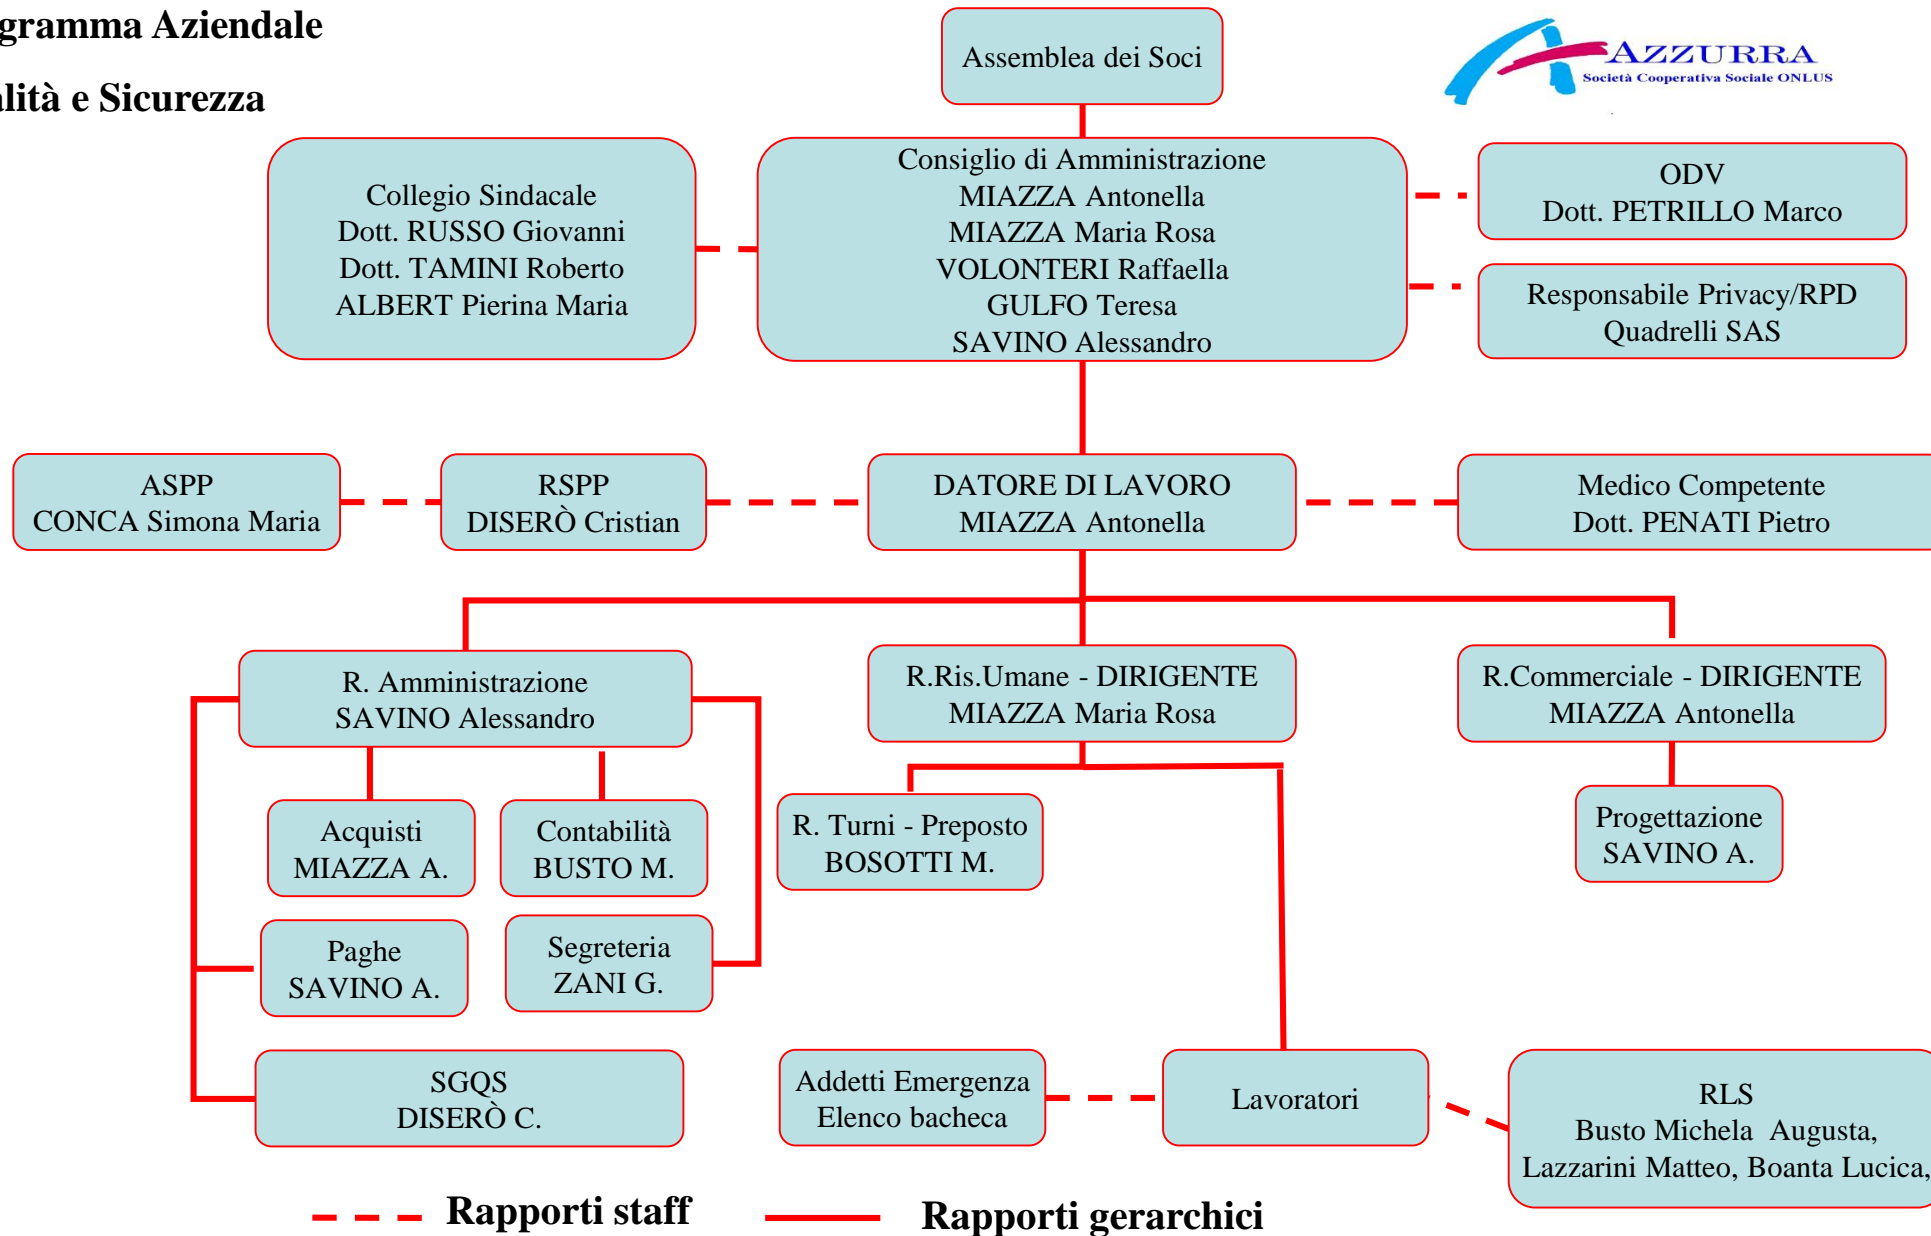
gramma Aziendale

lità e Sicurezza

Assemblea dei Soci

AZZURRA
Società Cooperativa Sociale ONLUS

Collegio Sindacale
Dott. RUSSO Giovanni
Dott. TAMINI Roberto
ALBERT Pierina Maria

Consiglio di Amministrazione
MIAZZA Antonella
MIAZZA Maria Rosa
VOLONTERI Raffaella
GULFO Teresa
SAVINO Alessandro

ODV
Dott. PETRILLO Marco

Responsabile Privacy/RPD
Quadrelli SAS

ASPP
CONCA Simona Maria

RSPP
DISERÒ Cristian

DATORE DI LAVORO
MIAZZA Antonella

Medico Competente
Dott. PENATI Pietro

R. Amministrazione
SAVINO Alessandro

R.Ris.Umane - DIRIGENTE
MIAZZA Maria Rosa

R.Commerciale - DIRIGENTE
MIAZZA Antonella

Acquisti
MIAZZA A.

Contabilità
BUSTO M.

R. Turni - Preposto
BOSOTTI M.

Progettazione
SAVINO A.

Paghe
SAVINO A.

Segreteria
ZANI G.

SGQS
DISERÒ C.

Addetti Emergenza
Elenco bacheca

Lavoratori

RLS
Busto Michela Augusta,
Lazzarini Matteo, Boanta Lucica,

Rapporti staff

Rapporti gerarchici